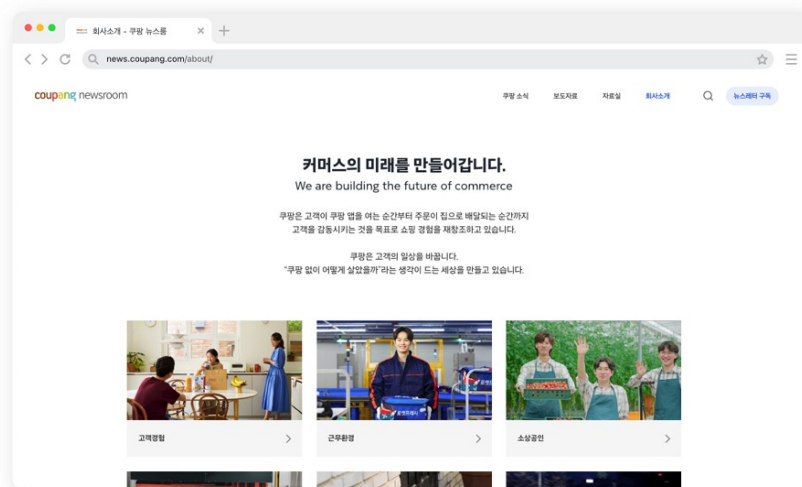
회사소개 - 쿠팡 뉴스룸

news.coupang.com/about/

coupang newsroom

쿠팡 소식 보도자료 자료실 회사소개 뉴스레터 구독

커머스의 미래를 만들어갑니다.

We are building the future of commerce

쿠팡은 고객이 쿠팡 앱을 여는 순간부터 주문이 집으로 배달되는 순간까지 고객을 감동시키는 것을 목표로 쇼핑 경험을 재창조하고 있습니다.

쿠팡은 고객의 일상을 바꿉니다.
"쿠팡 없이 어떻게 살았을까"라는 생각이 드는 세상을 만들고 있습니다.

고객경험

근무환경

소상공인